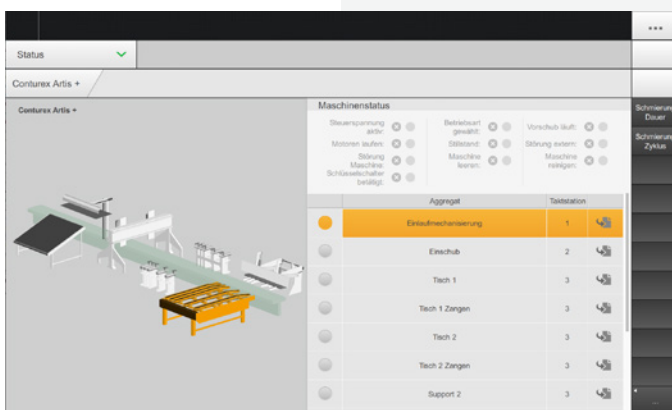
Status

Conturex Artis +

Conturex Artis +

Maschinenstatus

Steuerspannung aktiv:

Motoren laufen:

Störung Maschine:

Schlüsselschalter betätigt:

Betriebsart gewählt:

Stillstand:

Maschine leeren:

Vorschub läuft:

Störung extern:

Maschine reinigen:

| | Aggregat | Taktstation | |
|---|---|---|---|
| | Einlaufmechanisierung | 1 | |
| | Einschub | 2 | |
| | Tisch 1 | 3 | |
| | Tisch 1 Zangen | 3 | |
| | Tisch 2 | 3 | |
| | Tisch 2 Zangen | 3 | |
| | Support 2 | 3 | |

Schmierung Dauer

Schmierung Zyklus